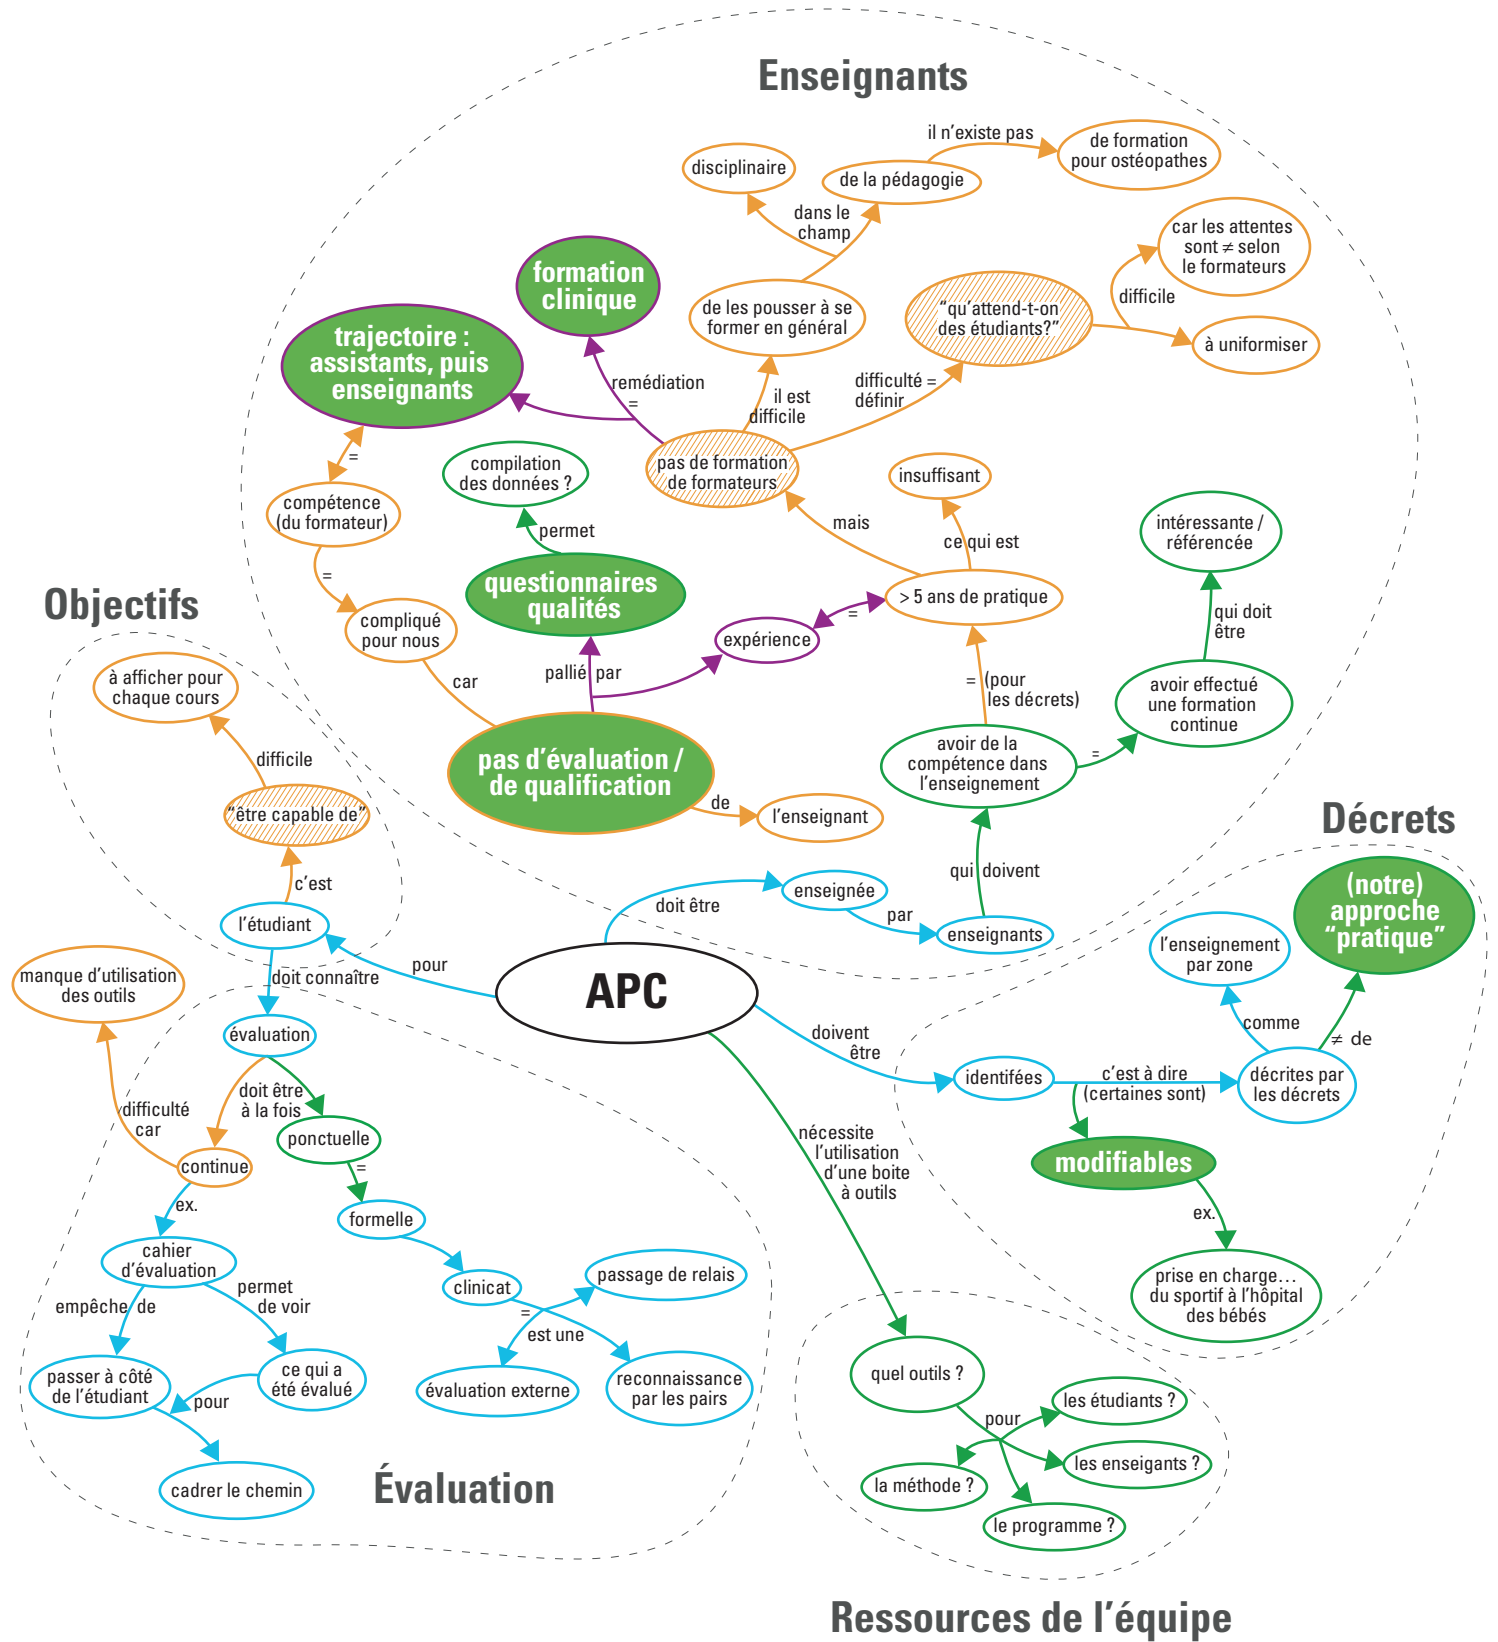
Enseignants

il n'existe pas
disciplinaire
de la pédagogie
de formation pour ostéopathes
dans le champ
car les attentes sont ≠ selon le formateurs
formation clinique
de les pousser à se former en général
difficile
"qu'attend-t-on des étudiants?"
à uniformiser
trajectoire : assistants, puis enseignants
remédiation =
il est difficile
difficulté = définir
pas de formation de formateurs
=
compilation des données ?
insuffisant
compétence (du formateur)
permet
mais
ce qui est
intéressante / référencée
questionnaires qualités
=
> 5 ans de pratique
qui doit être
Objectifs
=
expérience
compliqué pour nous
à afficher pour chaque cours
car
pallié par
= (pour les décrets)
avoir effectué une formation continue
pas d'évaluation / de qualification
avoir de la compétence dans l'enseignement
=
difficile
de
l'enseignant
"être capable de"
Décrets
qui doivent
c'est
enseignée
doit être
(notre) approche "pratique"
par
l'étudiant
enseignants
l'enseignement par zone
pour
doit connaître
manque d'utilisation des outils
APC
comme
≠ de
doivent être
évaluation
identifiées
c'est à dire (certaines sont)
décrites par les décrets
difficulté car
doit être à la fois
ponctuelle
nécessite l'utilisation d'une boite à outils
continue
=
modifiables
ex.
formelle
ex.
cahier d'évaluation
clinicat
passage de relais
permet de voir
prise en charge… du sportif à l'hôpital des bébés
empêche de
=
est une
ce qui a été évalué
passer à côté de l'étudiant
évaluation externe
reconnaissance par les pairs
quel outils ?
pour
pour
les étudiants ?
les enseigants ?
la méthode ?
cadrer le chemin
Évaluation
le programme ?
Ressources de l'équipe